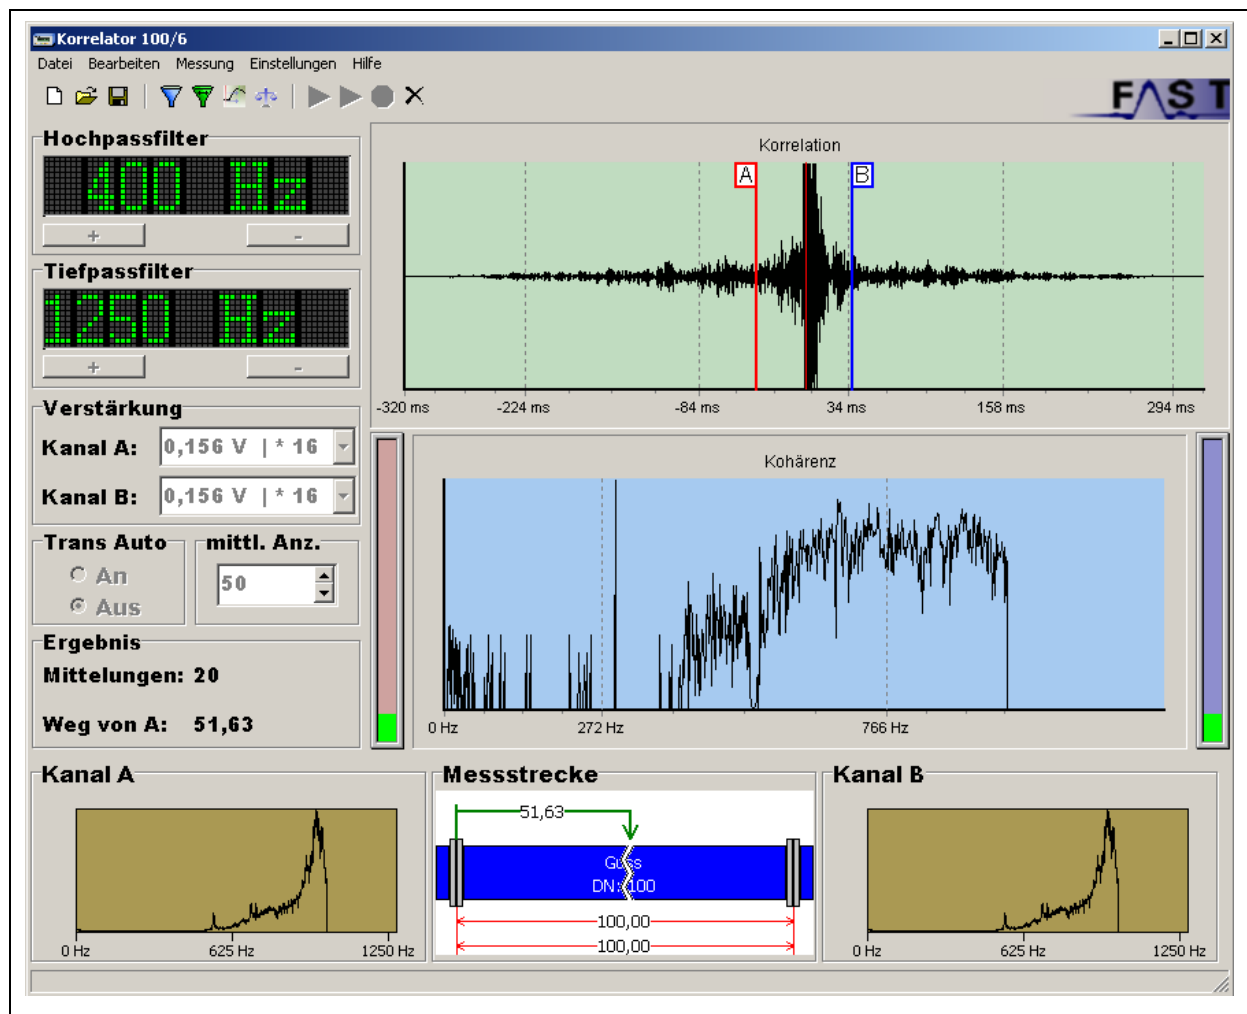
Korrelator 100/6

Datei Bearbeiten Messung Einstellungen Hilfe

FAST

Hochpassfilter
400 Hz
+ -

Tiefpassfilter
1250 Hz
+ -

Verstärkung
Kanal A: 0,156 V | * 16
Kanal B: 0,156 V | * 16

Trans Auto
An
Aus

mittl. Anz.
50

Ergebnis
Mittelungen: 20
Weg von A: 51,63

Korrelation
A
B
-320 ms -224 ms -84 ms 34 ms 158 ms 294 ms

Kohärenz
0 Hz 272 Hz 766 Hz

Kanal A
0 Hz 625 Hz 1250 Hz

Messstrecke
51,63
Guss
DN 100
100,00
100,00

Kanal B
0 Hz 625 Hz 1250 Hz